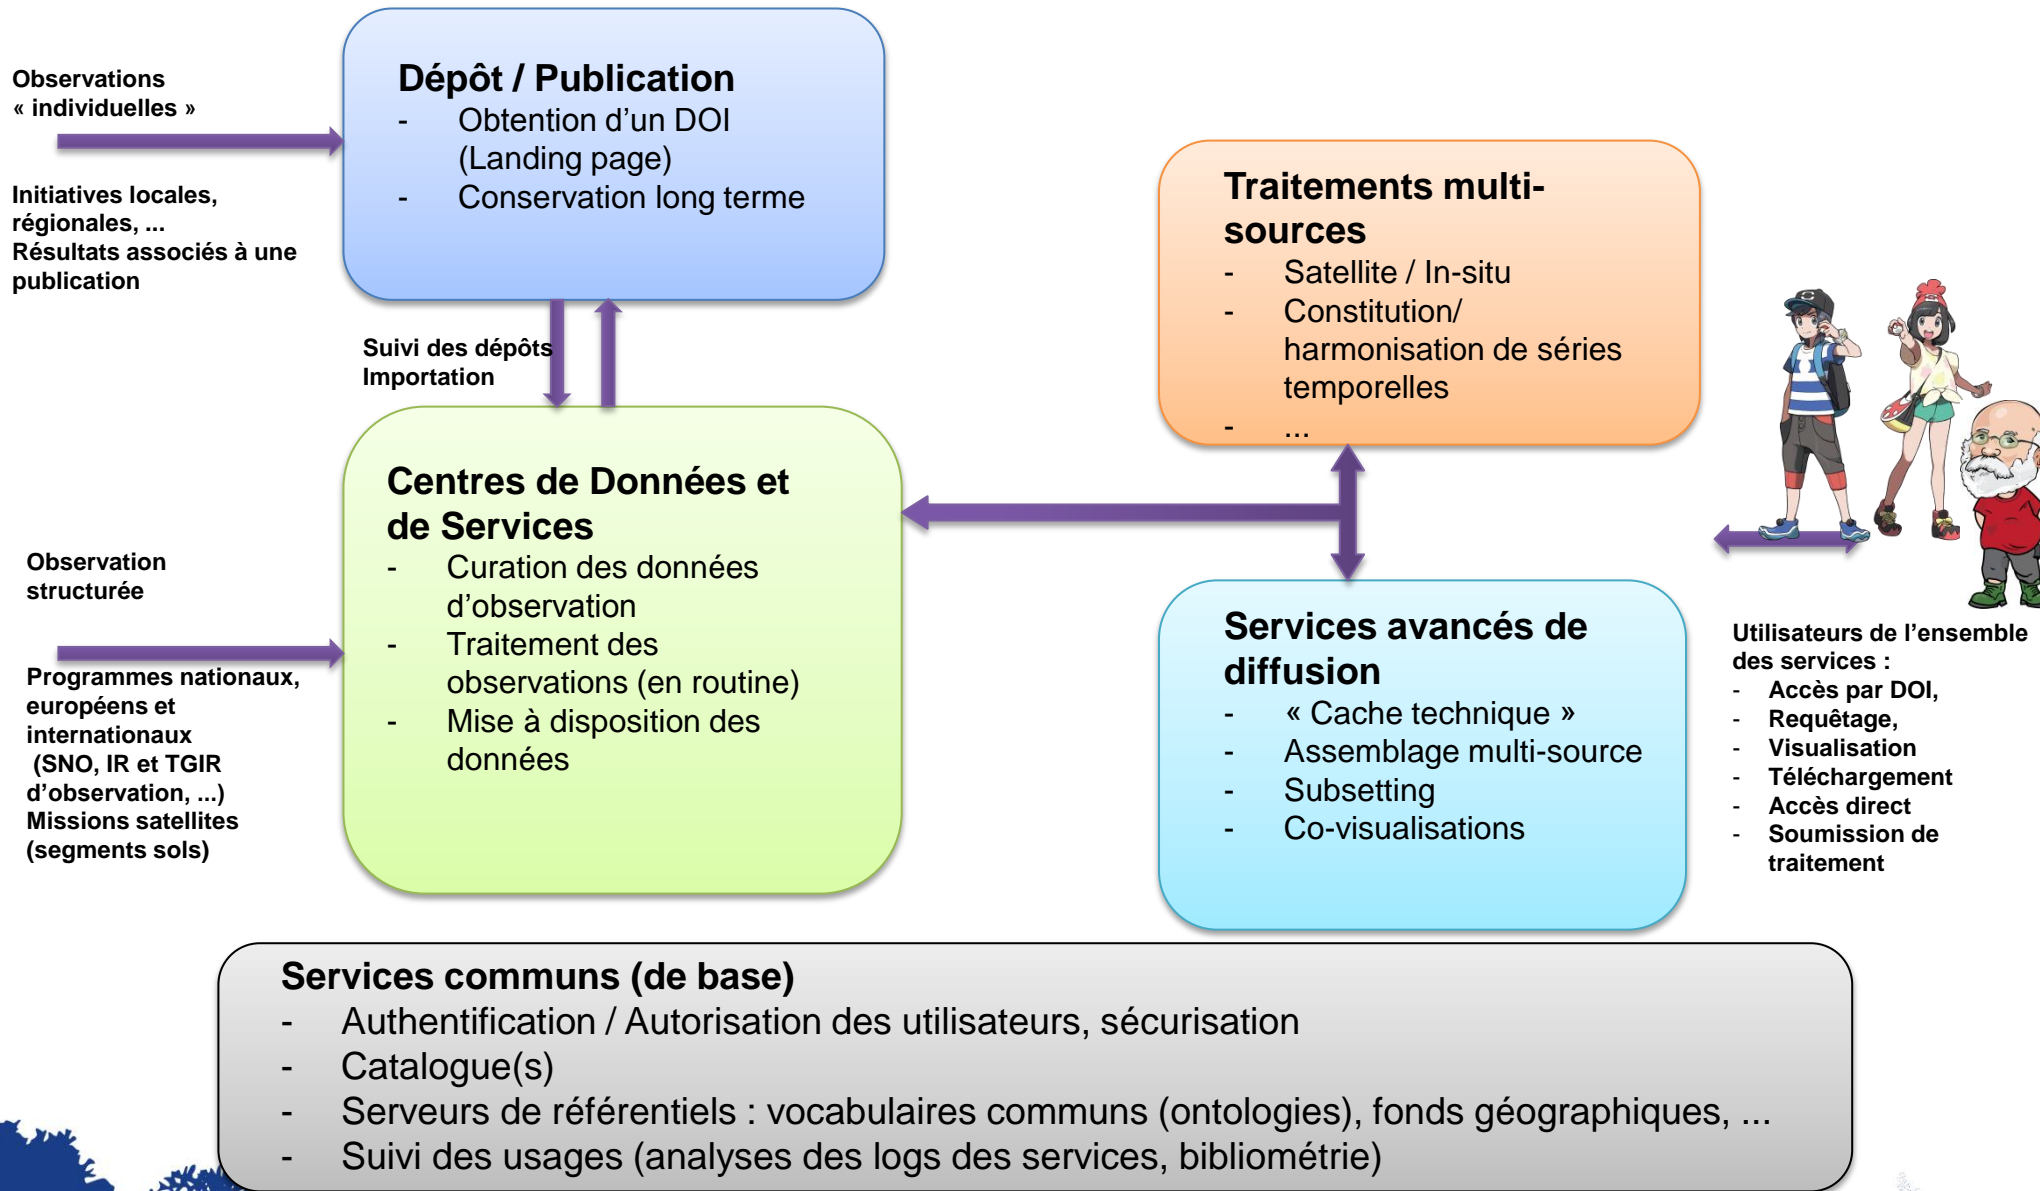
Observations « individuelles »

Initiatives locales, régionales, ...
Résultats associés à une publication

Dépôt / Publication
- Obtention d'un DOI (Landing page)
- Conservation long terme

Suivi des dépôts
Importation

Traitements multi-sources
- Satellite / In-situ
- Constitution/ harmonisation de séries temporelles
- ...

Observation structurée

Programmes nationaux, européens et internationaux (SNO, IR et TGIR d'observation, ...)
Missions satellites (segments sols)

Centres de Données et de Services
- Curation des données d'observation
- Traitement des observations (en routine)
- Mise à disposition des données

Services avancés de diffusion
- « Cache technique »
- Assemblage multi-source
- Subsetting
- Co-visualisations

Utilisateurs de l'ensemble des services :
- Accès par DOI,
- Requêtage,
- Visualisation
- Téléchargement
- Accès direct
- Soumission de traitement

Services communs (de base)
- Authentification / Autorisation des utilisateurs, sécurisation
- Catalogue(s)
- Serveurs de référentiels : vocabulaires communs (ontologies), fonds géographiques, ...
- Suivi des usages (analyses des logs des services, bibliométrie)